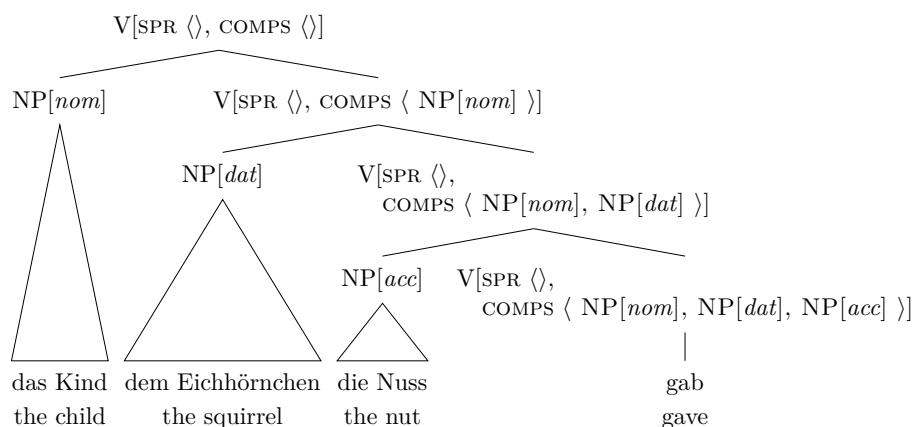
V[SPR $\langle\rangle$, COMPS $\langle\rangle$]

NP[*nom*]

V[SPR $\langle\rangle$, COMPS $\langle$ NP[*nom*] $\rangle$]

NP[*dat*]

V[SPR $\langle\rangle$, COMPS $\langle$ NP[*nom*], NP[*dat*] $\rangle$]

NP[*acc*]

V[SPR $\langle\rangle$, COMPS $\langle$ NP[*nom*], NP[*dat*], NP[*acc*] $\rangle$]

das Kind
the child

dem Eichhörnchen
the squirrel

die Nuss
the nut

gab
gave